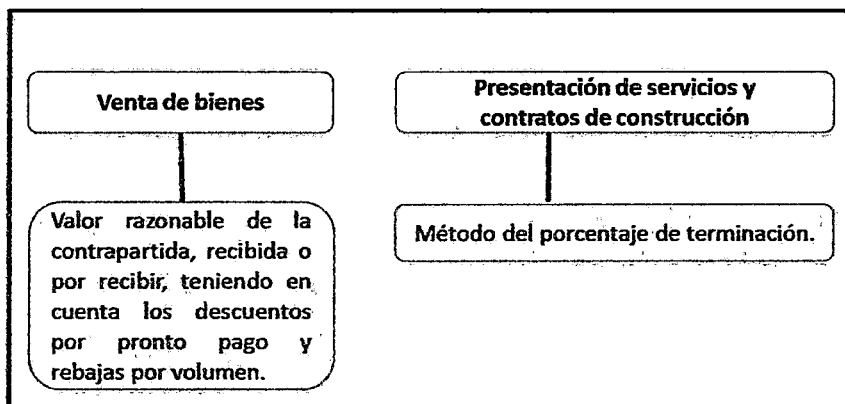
Venta de bienes

Valor razonable de la contrapartida, recibida o por recibir, teniendo en cuenta los descuentos por pronto pago y rebajas por volumen.

Presentación de servicios y contratos de construcción

Método del porcentaje de terminación.